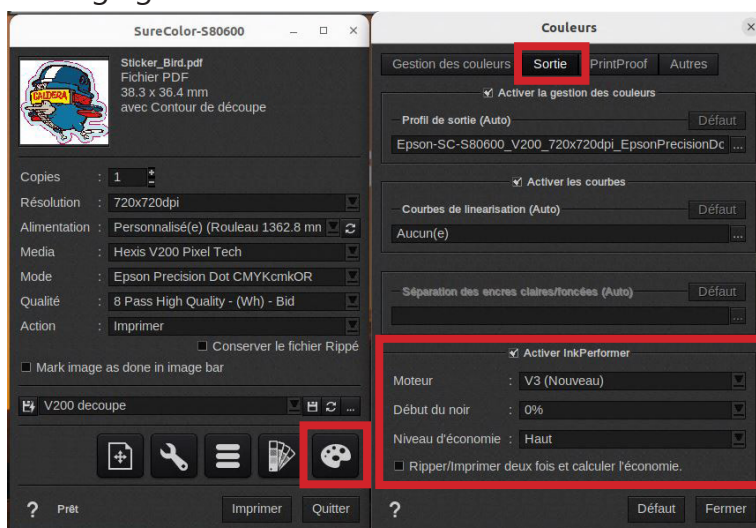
SureColor-S80600

Sticker_Bird.pdf
Fichier PDF
38.3 x 36.4 mm
avec Contour de découpe

Copies : 1
Résolution : 720x720dpi
Alimentation : Personnalisé(e) (Rouleau 1362.8 mm
Media : Hexis V200 Pixel Tech
Mode : Epson Precision Dot CMYKcmkOR
Qualité : 8 Pass High Quality - (Wh) - Bid
Action : Imprimer
Conserver le fichier Rippé
Mark image as done in image bar

V200 decoupe

? Prêt
Imprimer
Quitter

Couleurs

Gestion des couleurs
Sortie
PrintProof
Autres

Activer la gestion des couleurs
Profil de sortie (Auto)
Défaut
Epson-SC-S80600_V200_720x720dpi_EpsonPrecisionDc

Activer les courbes
Courbes de linearisation (Auto)
Défaut
Aucun(e)

Séparation des encres claires/foncées (Auto)
Défaut

Activer InkPerformer
Moteur : V3 (Nouveau)
Début du noir : 0%
Niveau d'économie : Haut
Ripper/Imprimer deux fois et calculer l'économie.

?
Défaut
Fermer